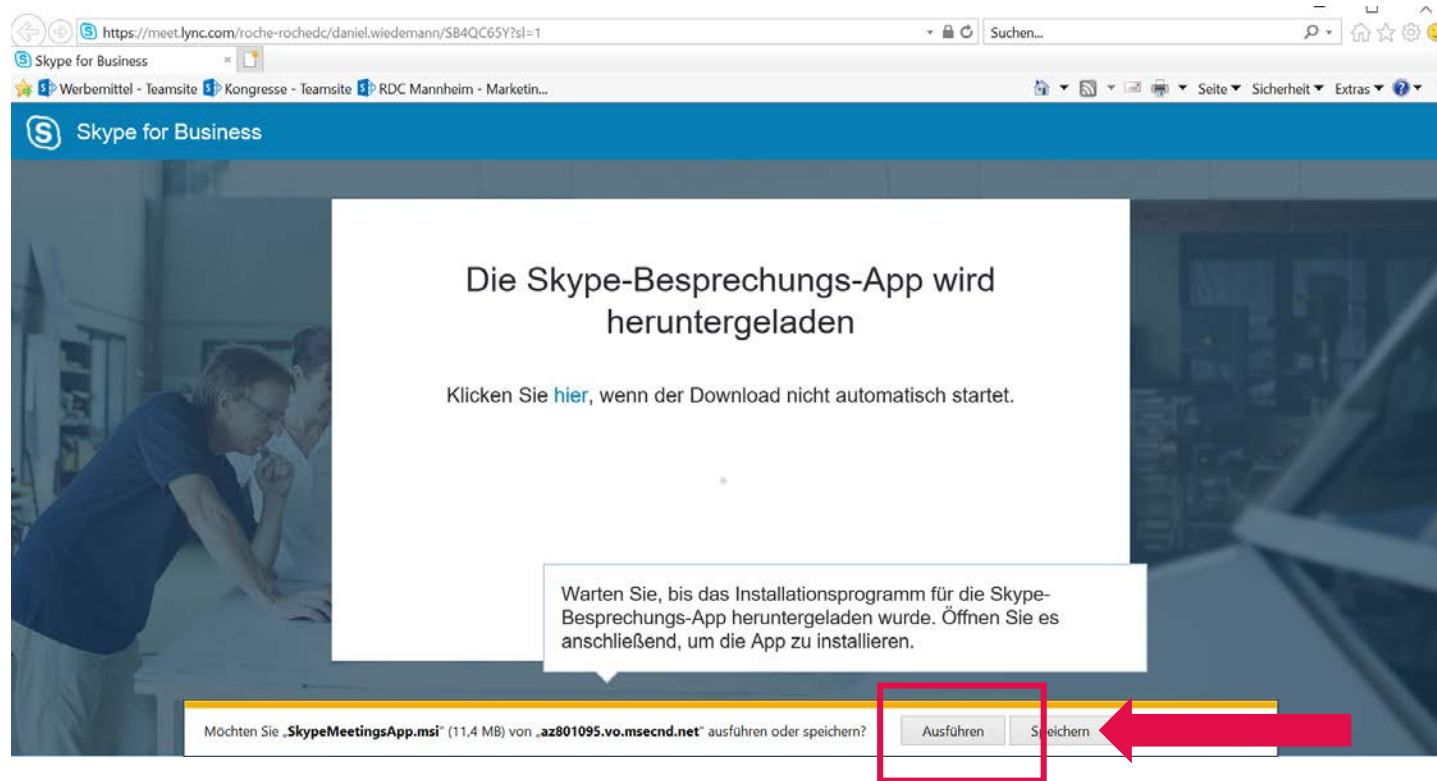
https://meet.lync.com/roche-rochedc/daniel.wiedemann/SB4QC65Y?sl=1

Suchen...

Skype for Business ×

Werbemittel - Teamsite Kongresse - Teamsite RDC Mannheim - Marketin...

Seite ▾ Sicherheit ▾ Extras ▾

Skype for Business

Die Skype-Besprechungs-App wird heruntergeladen

Klicken Sie hier, wenn der Download nicht automatisch startet.

Warten Sie, bis das Installationsprogramm für die Skype-Besprechungs-App heruntergeladen wurde. Öffnen Sie es anschließend, um die App zu installieren.

Möchten Sie „SkypeMeetingsApp.msi" (11,4 MB) von „az801095.vo.msecnd.net" ausführen oder speichern?

Ausführen

Speichern